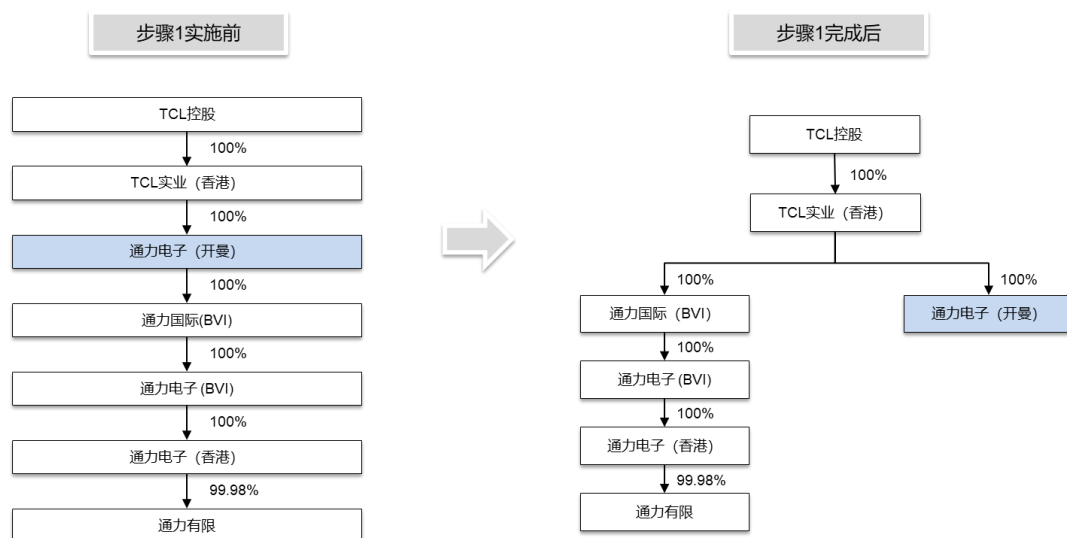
步骤1实施前

TCL控股
100%
TCL实业（香港）
100%
通力电子（开曼）
100%
通力国际(BVI)
100%
通力电子 (BVI)
100%
通力电子（香港）
99.98%
通力有限

步骤1完成后

TCL控股
100%
TCL实业（香港）
100%
100%
通力国际（BVI）
100%
通力电子 (BVI)
100%
通力电子（香港）
99.98%
通力有限
通力电子（开曼）